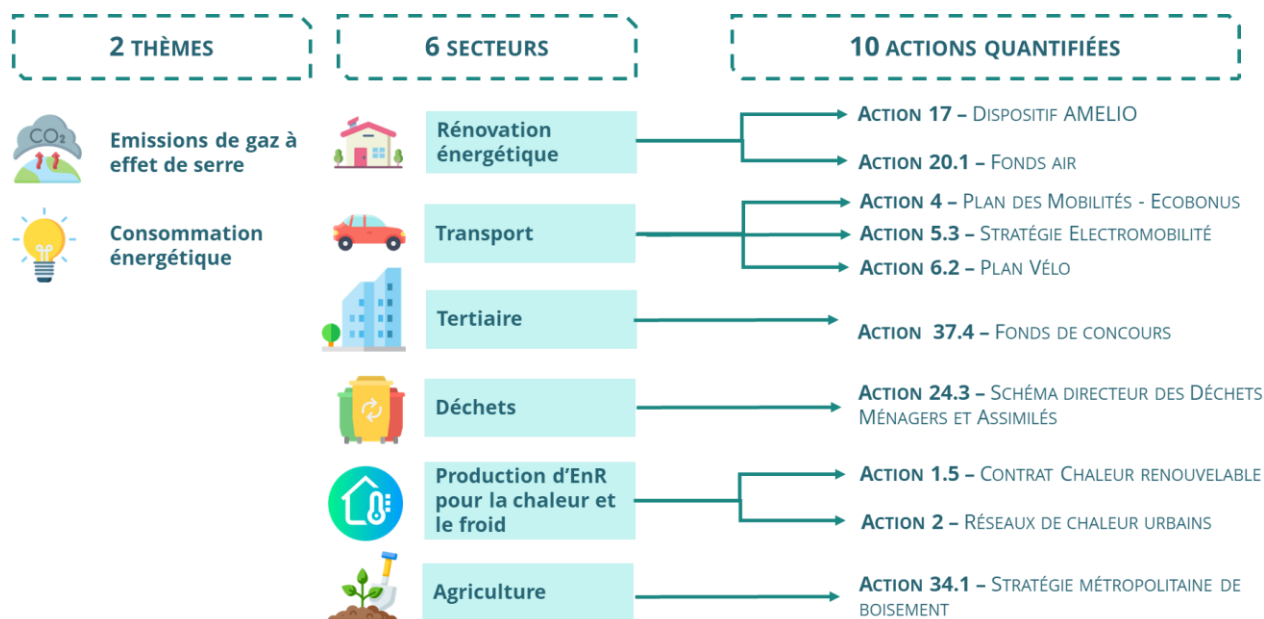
2 THÈMES

6 SECTEURS

10 ACTIONS QUANTIFIÉES

$CO_2$

Emissions de gaz à effet de serre

Consommation énergétique

Rénovation énergétique

Transport

Tertiaire

Déchets

Production d'EnR pour la chaleur et le froid

Agriculture

ACTION 17 – DISPOSITIF AMELIO

ACTION 20.1 – FONDS AIR

ACTION 4 – PLAN DES MOBILITÉS - ECOBONUS

ACTION 5.3 – STRATÉGIE ELECTROMOBILITÉ

ACTION 6.2 – PLAN VÉLO

ACTION 37.4 – FONDS DE CONCOURS

ACTION 24.3 – SCHÉMA DIRECTEUR DES DÉCHETS MÉNAGERS ET ASSIMILÉS

ACTION 1.5 – CONTRAT CHALEUR RENOUVELABLE

ACTION 2 – RÉSEAUX DE CHALEUR URBAINS

ACTION 34.1 – STRATÉGIE MÉTROPOLITAINE DE BOISEMENT